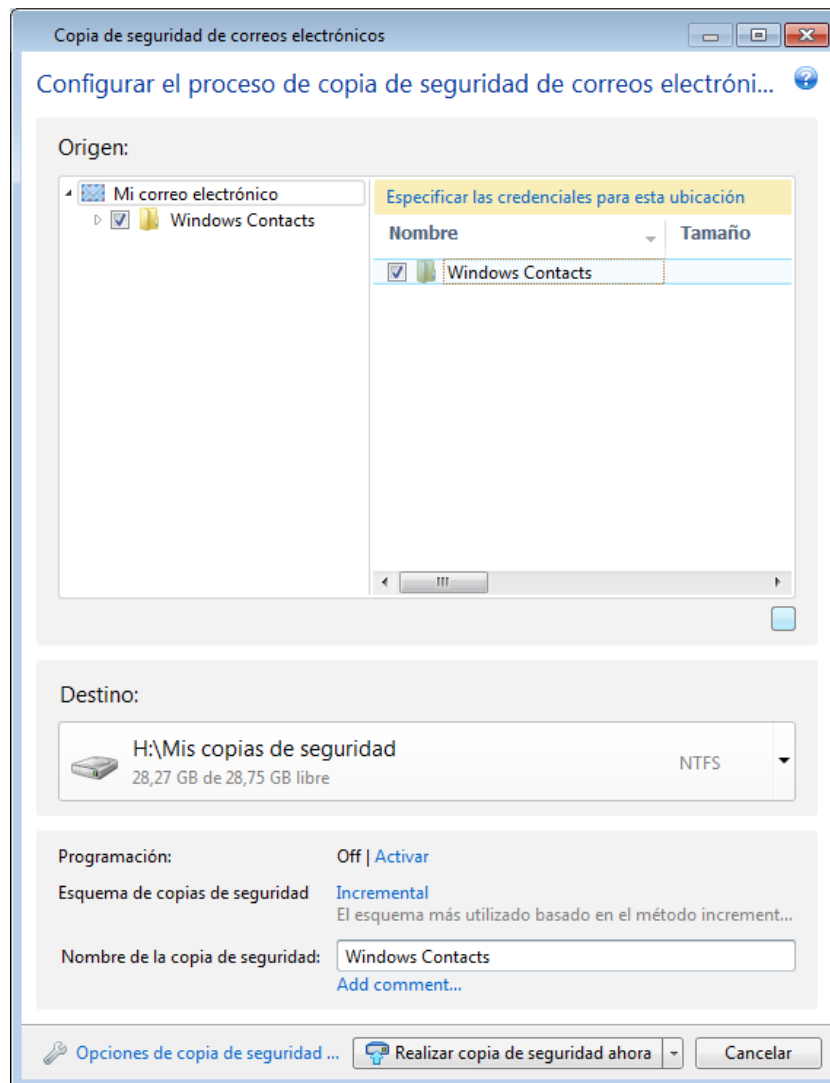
Copia de seguridad de correos electrónicos

Configurar el proceso de copia de seguridad de correos electróni...

Origen:

Mi correo electrónico
Windows Contacts

Especificar las credenciales para esta ubicación

| Nombre | Tamaño |
|---|---|
| Windows Contacts | |

Destino:

H:\Mis copias de seguridad
28,27 GB de 28,75 GB libre
NTFS

Programación: Off | Activar

Esquema de copias de seguridad Incremental
El esquema más utilizado basado en el método increment...

Nombre de la copia de seguridad: Windows Contacts
Add comment...

Opciones de copia de seguridad ...
Realizar copia de seguridad ahora
Cancelar